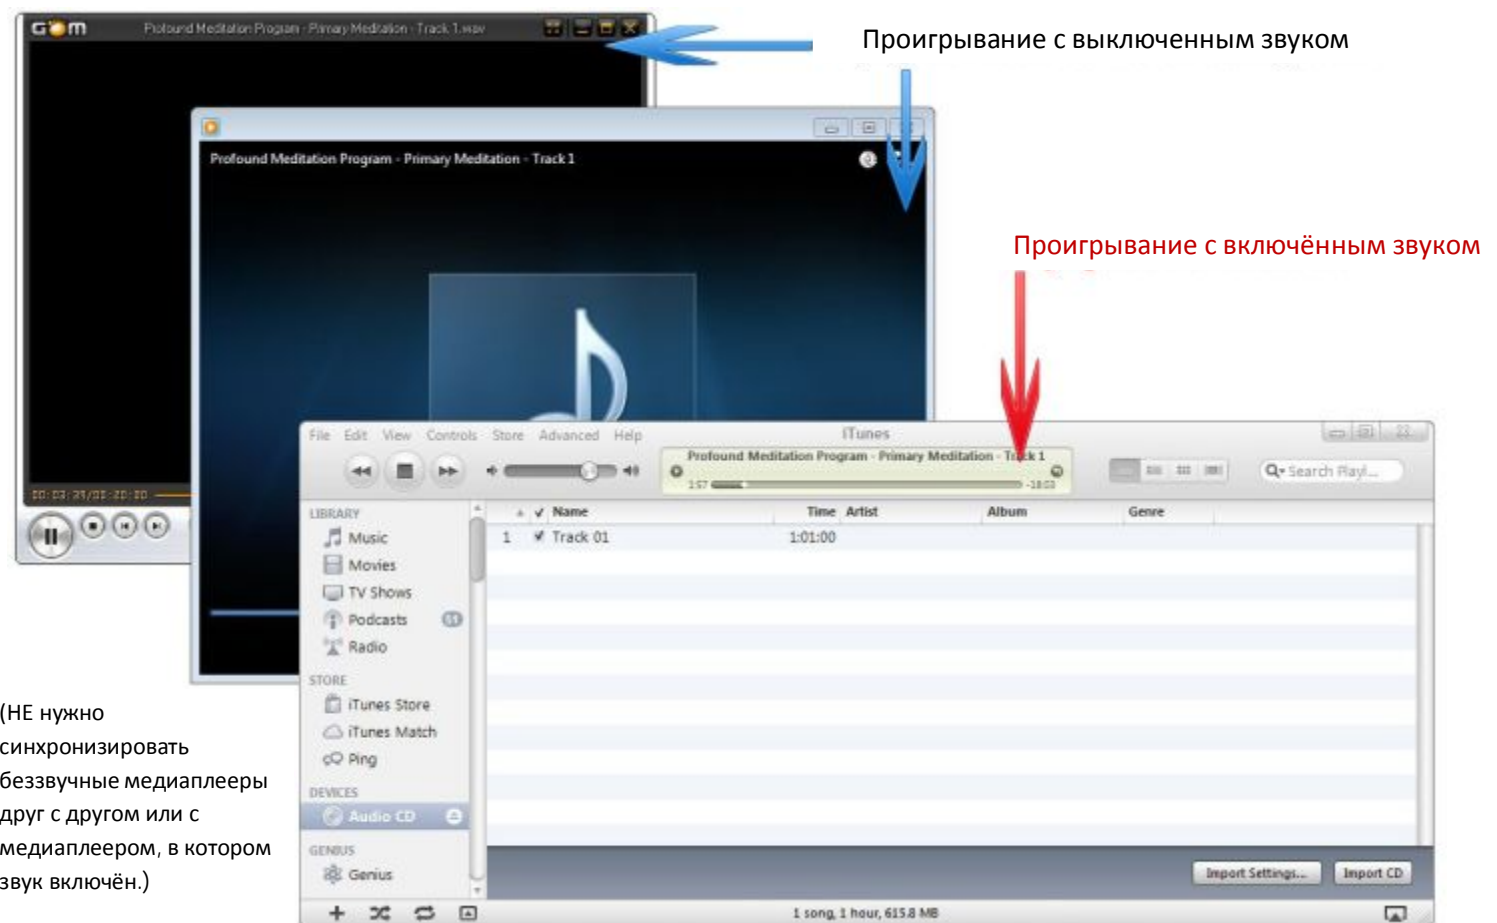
GOM Profound Meditation Program - Primary Meditation - Track 1.wav

Проигрывание с выключенным звуком

Profound Meditation Program - Primary Meditation - Track 1

Проигрывание с включённым звуком

00:03:39/01:20:20

File Edit View Controls Store Advanced Help

iTunes

Profound Meditation Program - Primary Meditation - Track 1

1:57 -18:03

Search Playl...

LIBRARY

Music

Movies

TV Shows

Podcasts

Radio

STORE

iTunes Store

iTunes Match

Ping

DEVICES

Audio CD

GENIUS

Genius

| | ✓ | Name | Time | Artist | Album | Genre |
|---|---|---|---|---|---|---|
| 1 | ✓ | Track 01 | 1:01:00 | | | |

Import Settings... Import CD

1 song, 1 hour, 615.8 MB

(НЕ нужно синхронизировать беззвучные медиаплееры друг с другом или с медиаплеером, в котором звук включён.)